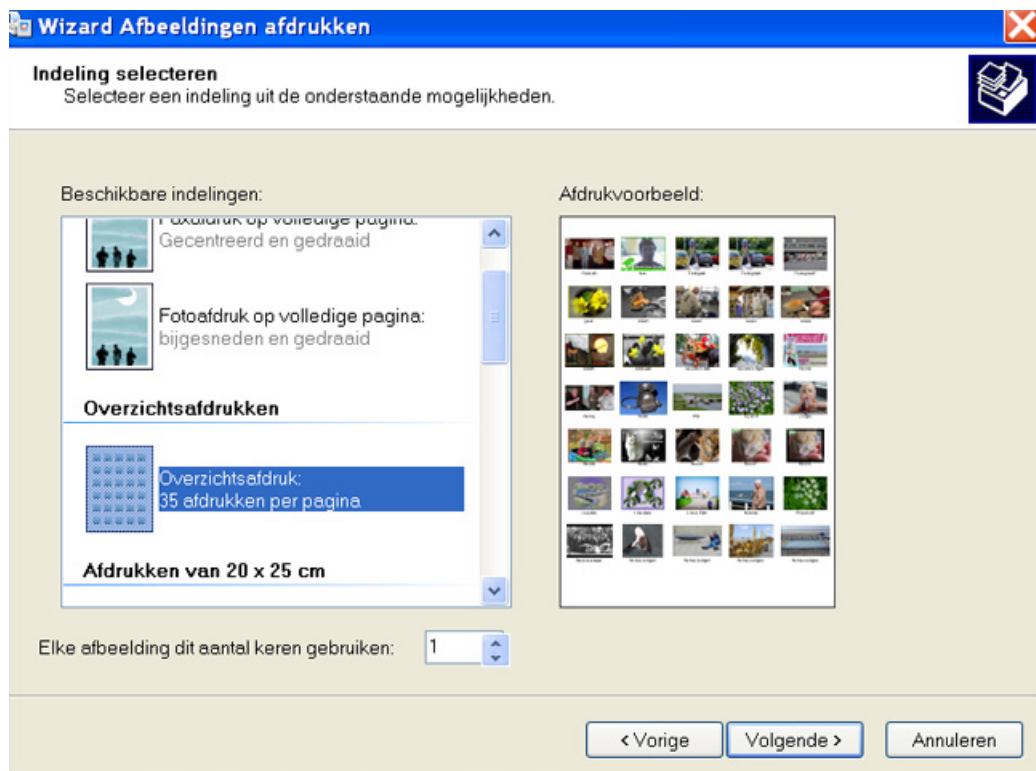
Wizard Afbeeldingen afdrukken

Indeling selecteren
Selecteer een indeling uit de onderstaande mogelijkheden.

Beschikbare indelingen:

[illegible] op volledige pagina:
Gecentreerd en gedraaid

Fotoafdruk op volledige pagina:
bijgesneden en gedraaid

Overzichtsafdrukken

Overzichtsafdruk:
35 afdrukken per pagina

Afdrukken van 20 x 25 cm

Afdrukvoorbeeld:

Elke afbeelding dit aantal keren gebruiken: 1

< Vorige
Volgende >
Annuleren